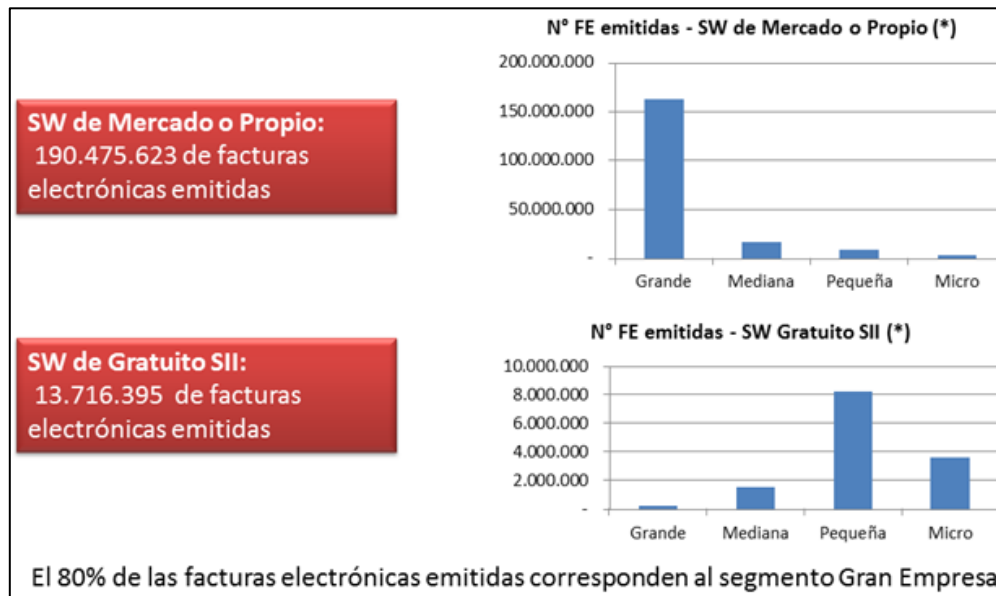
SW de Mercado o Propio:
190.475.623 de facturas electrónicas emitidas

N° FE emitidas - SW de Mercado o Propio (*)

200.000.000
150.000.000
100.000.000
50.000.000
-

Grande
Mediana
Pequeña
Micro

SW de Gratuito SII:
13.716.395 de facturas electrónicas emitidas

N° FE emitidas - SW Gratuito SII (*)

10.000.000
8.000.000
6.000.000
4.000.000
2.000.000
-

Grande
Mediana
Pequeña
Micro

El 80% de las facturas electrónicas emitidas corresponden al segmento Gran Empresa